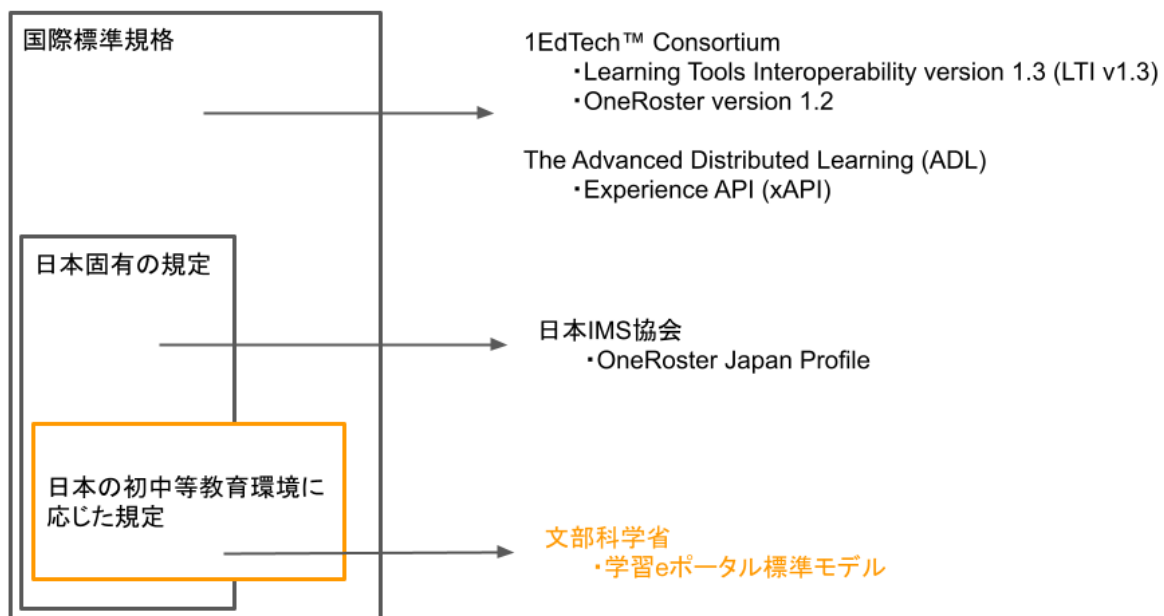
国際標準規格

1EdTech™ Consortium
・Learning Tools Interoperability version 1.3 (LTI v1.3)
・OneRoster version 1.2

The Advanced Distributed Learning (ADL)
・Experience API (xAPI)

日本固有の規定

日本IMS協会
・OneRoster Japan Profile

日本の初中等教育環境に応じた規定

文部科学省
・学習eポータル標準モデル